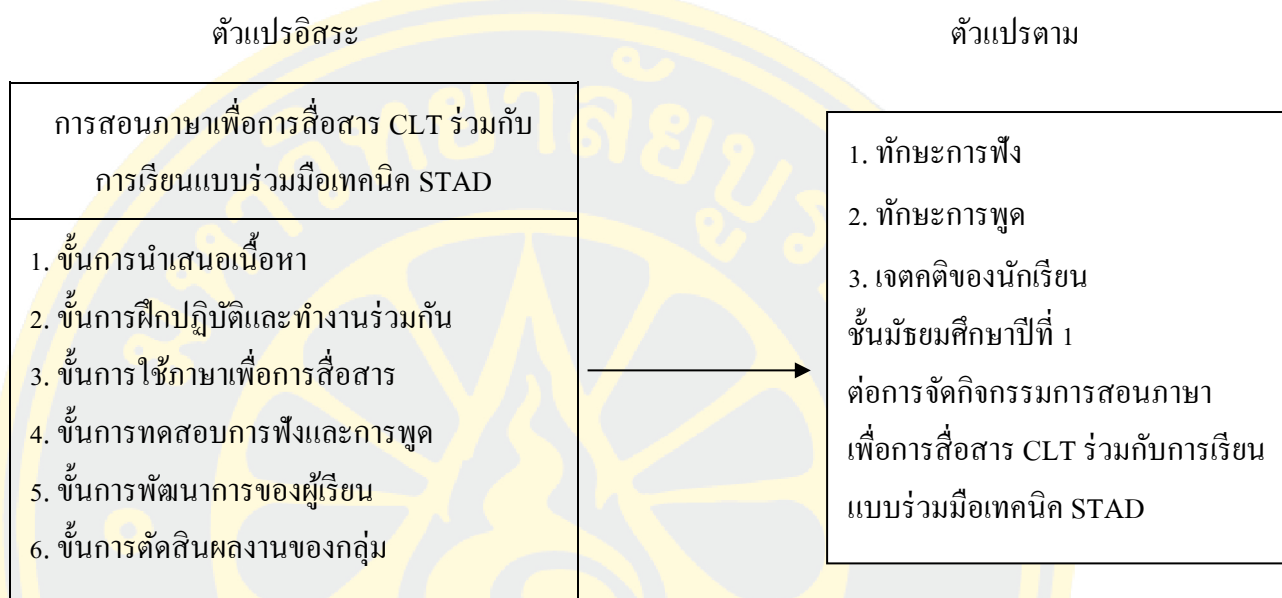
ตัวแปรอิสระ

ตัวแปรตาม

การสอนภาษาเพื่อการสื่อสาร CLT ร่วมกับการเรียนแบบร่วมมือเทคนิค STAD

1. ขั้นการนำเสนอเนื้อหา
2. ขั้นการฝึกปฏิบัติและทำงานร่วมกัน
3. ขั้นการใช้ภาษาเพื่อการสื่อสาร
4. ขั้นการทดสอบการฟังและการพูด
5. ขั้นการพัฒนาการของผู้เรียน
6. ขั้นการตัดสินผลงานของกลุ่ม

1. ทักษะการฟัง
2. ทักษะการพูด
3. เจตคติของนักเรียน
ชั้นมัธยมศึกษาปีที่ 1
ต่อการจัดกิจกรรมการสอนภาษาเพื่อการสื่อสาร CLT ร่วมกับการเรียนแบบร่วมมือเทคนิค STAD